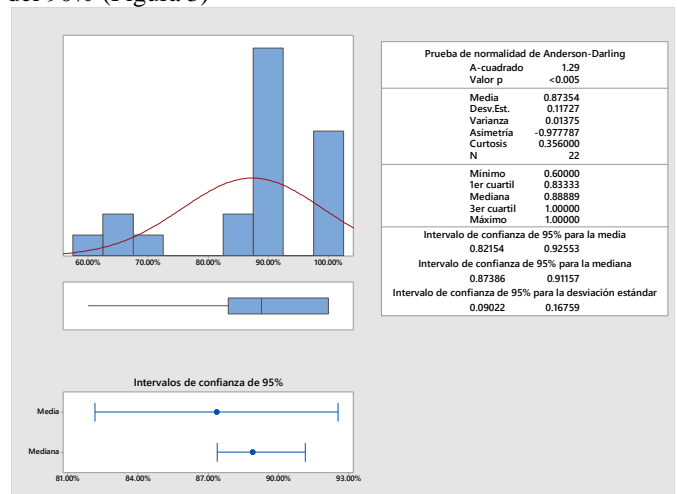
del 90% (Figura 3)

60.00% 70.00% 80.00% 90.00% 100.00%

Prueba de normalidad de Anderson-Darling
A-cuadrado 1.29
Valor p <0.005

Media 0.87354
Desv.Est. 0.11727
Varianza 0.01375
Asimetría -0.977787
Curtosis 0.356000
N 22

Mínimo 0.60000
1er cuartil 0.83333
Mediana 0.88889
3er cuartil 1.00000
Máximo 1.00000

Intervalo de confianza de 95% para la media
0.82154 0.92553
Intervalo de confianza de 95% para la mediana
0.87386 0.91157
Intervalo de confianza de 95% para la desviación estándar
0.09022 0.16759

Intervalos de confianza de 95%
Media
Mediana
81.00% 84.00% 87.00% 90.00% 93.00%